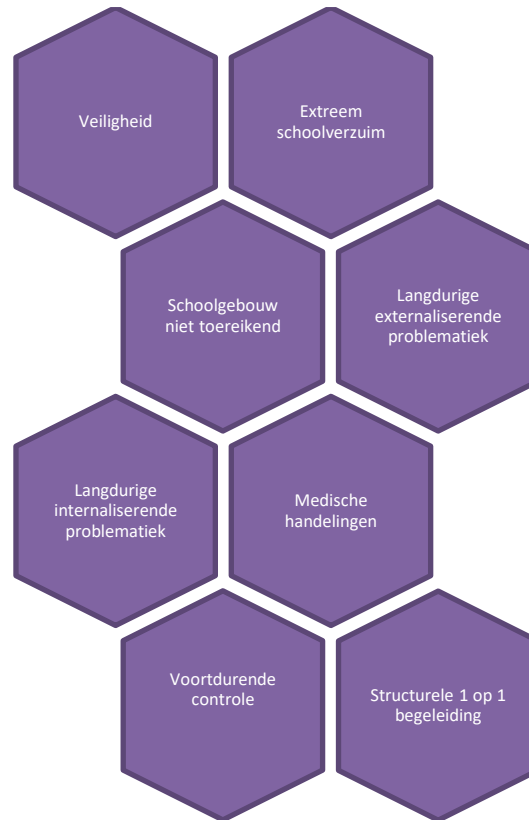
Veiligheid

Extreem schoolverzuim

Schoolgebouw niet toereikend

Langdurige externaliserende problematiek

Langdurige internaliserende problematiek

Medische handelingen

Voortdurende controle

Structurele 1 op 1 begeleiding